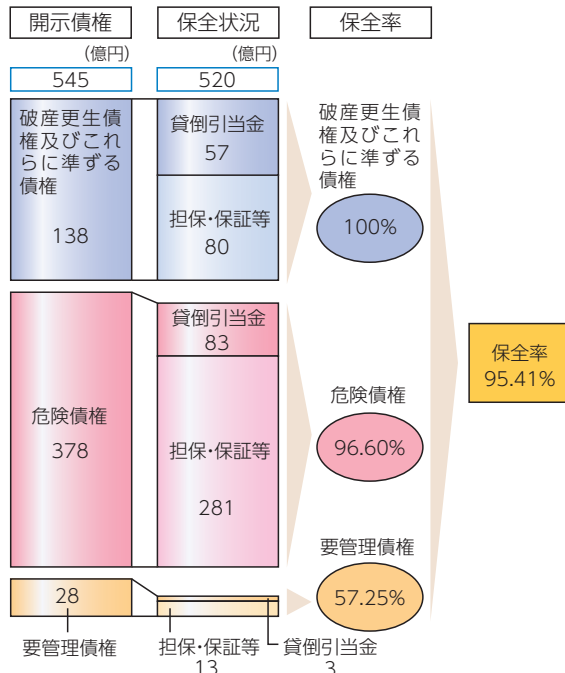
開示債権

保全状況

保全率

(億円)
545

(億円)
520

破産更生債権及びこれらに準ずる債権

138

貸倒引当金
57

担保・保証等
80

破産更生債権及びこれらに準ずる債権

100%

危険債権

378

貸倒引当金
83

担保・保証等

281

危険債権

96.60%

保全率
95.41%

28

要管理債権

担保・保証等
13

貸倒引当金
3

要管理債権

57.25%